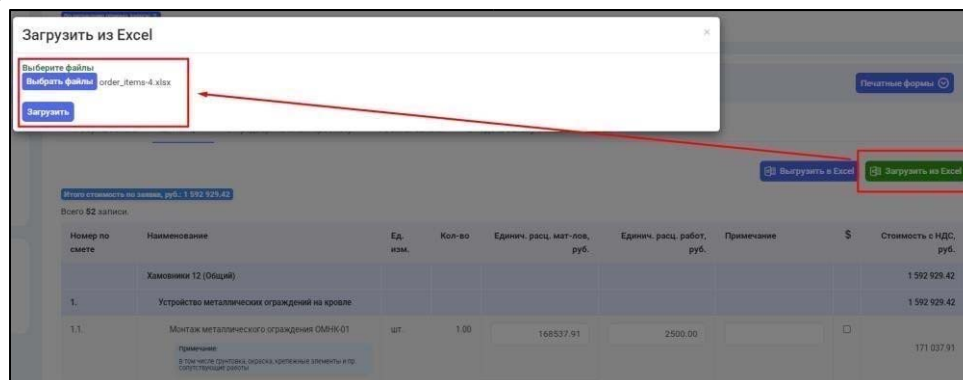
Загрузить из Excel

×

Выберите файлы
Выбрать файлы order_items-4.xlsx

Загрузить

Печатные формы

Выгрузить в Excel

Загрузить из Excel

Итого стоимость по заявке, руб.: 1 592 929.42
Всего 52 записи.

| Номер по смете | Наименование | Ед. изм. | Кол-во | Единич. расц. мат-лов, руб. | Единич. расц. работ, руб. | Примечание | $ | Стоимость с НДС, руб. |
|---|---|---|---|---|---|---|---|---|
| | Хамовники 12 (Общий) | | | | | | | 1 592 929.42 |
| 1. | Устройство металлических ограждений на кровле | | | | | | | 1 592 929.42 |
| 1.1. | Монтаж металлического ограждения ОМНК-01 Примечание В том числе грунтовка, окраска, крепежные элементы и пр. сопутствующие работы | шт. | 1.00 | 168537.91 | 2500.00 | | | 171 037.91 |